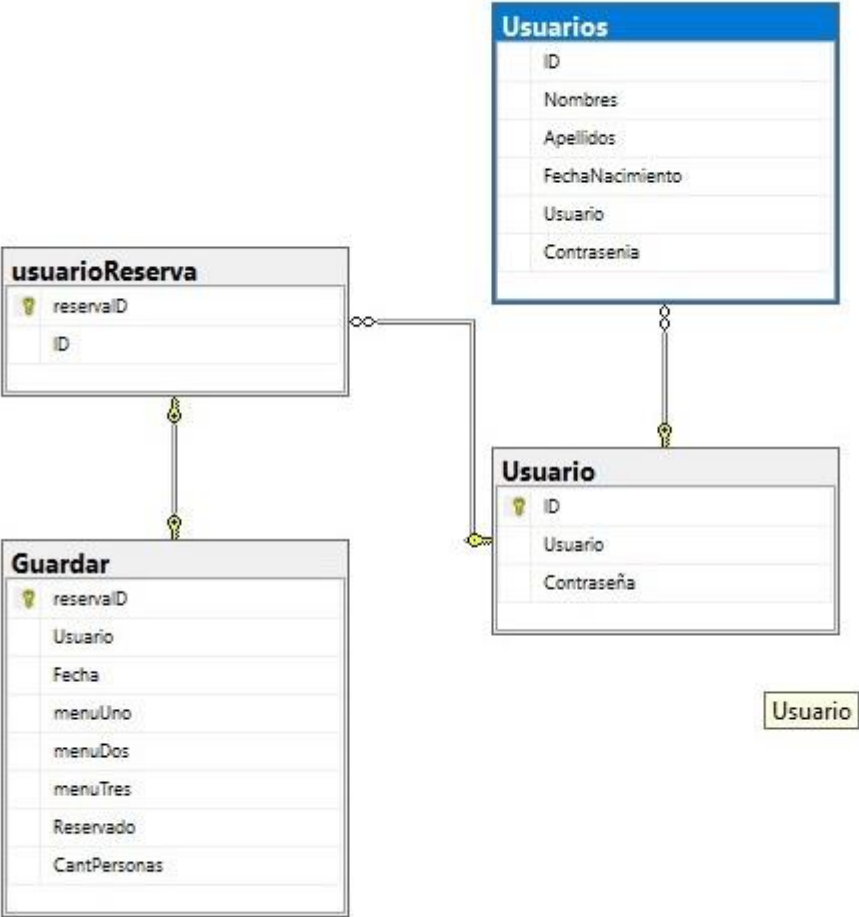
Usuarios
ID
Nombres
Apellidos
FechaNacimiento
Usuario
Contrasenia

usuarioReserva
reservaID
ID

Usuario
ID
Usuario
Contraseña

Guardar
reservaID
Usuario
Fecha
menuUno
menuDos
menuTres
Reservado
CantPersonas

Usuario